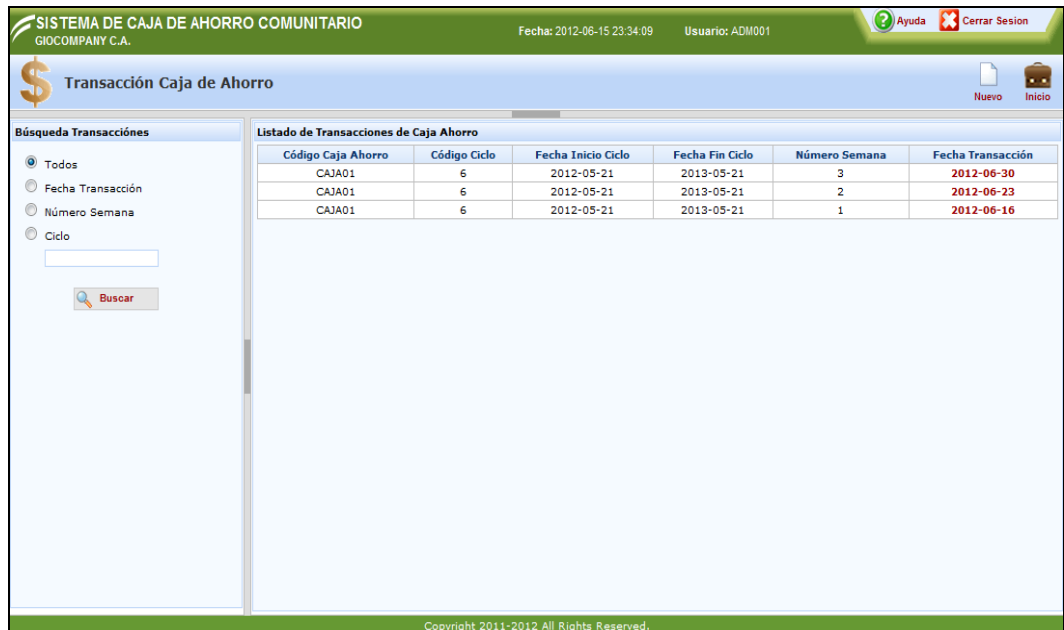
SISTEMA DE CAJA DE AHORRO COMUNITARIO
GIOCOMPANY C.A.

Fecha: 2012-06-15 23:34:09 Usuario: ADM001

Ayuda Cerrar Sesion

Transacción Caja de Ahorro

Nuevo Inicio

Búsqueda Transacciónes

Todos
Fecha Transacción
Número Semana
Ciclo

Buscar

Listado de Transacciones de Caja Ahorro

| Código Caja Ahorro | Código Ciclo | Fecha Inicio Ciclo | Fecha Fin Ciclo | Número Semana | Fecha Transacción |
|---|---|---|---|---|---|
| CAJA01 | 6 | 2012-05-21 | 2013-05-21 | 3 | 2012-06-30 |
| CAJA01 | 6 | 2012-05-21 | 2013-05-21 | 2 | 2012-06-23 |
| CAJA01 | 6 | 2012-05-21 | 2013-05-21 | 1 | 2012-06-16 |

Copyright 2011-2012 All Rights Reserved.